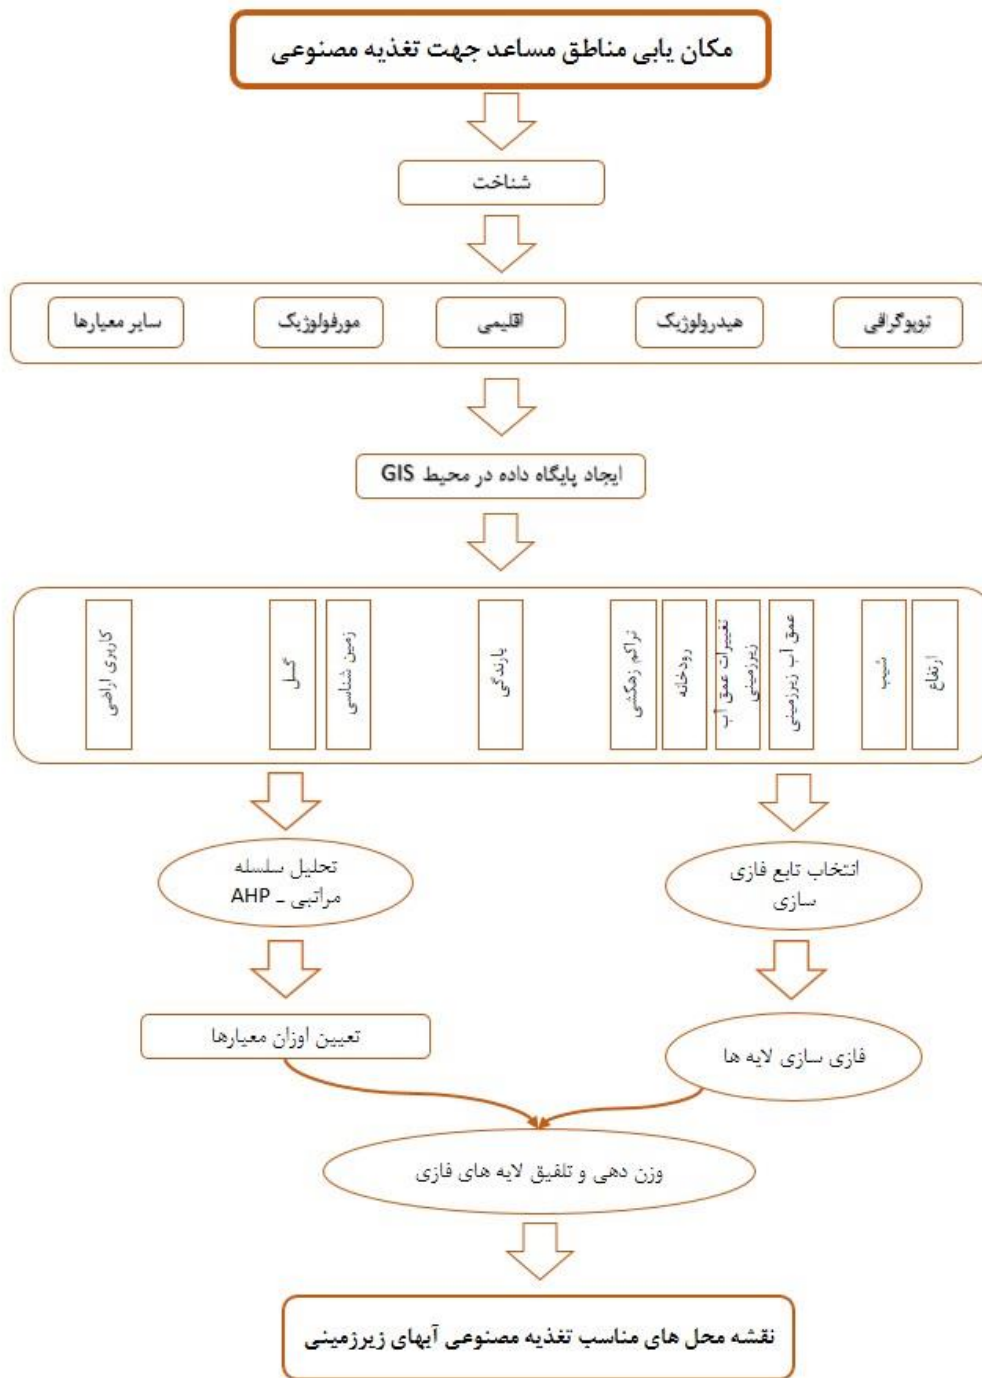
مکان یابی مناطق مساعد جهت تغذیه مصنوعی

شناخت

توپوگرافی
هیدرولوژیک
اقلیمی
مورفولوژیک
سایر معیارها

ایجاد پایگاه داده در محیط GIS

ارتفاع
شیب
عمق آب زیرزمینی
تغییرات عمق آب زیرزمینی
رودخانه
تراکم زهکشی
بارندگی
زمین شناسی
گسل
کاربری اراضی

انتخاب تابع فازی سازی

تحلیل سلسله مراتبی ـ AHP

فازی سازی لایه ها

تعیین اوزان معیارها

وزن دهی و تلفیق لایه های فازی

نقشه محل های مناسب تغذیه مصنوعی آبهای زیرزمینی